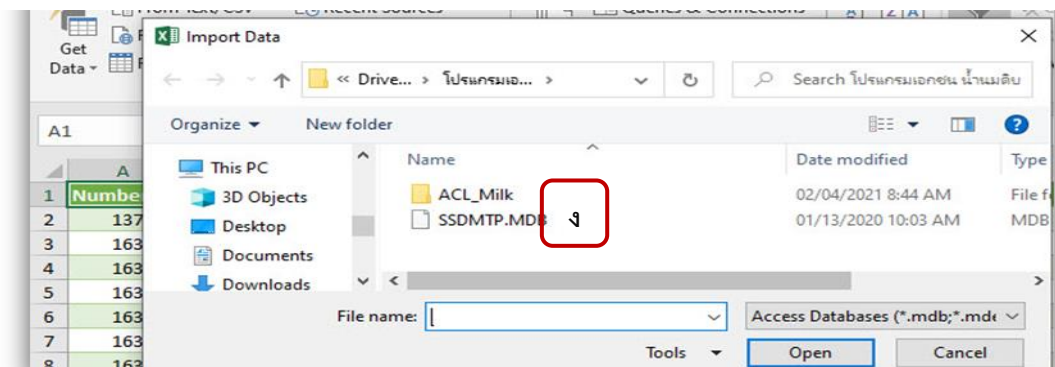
Get Data

A1

| | A |
|---|---|
| 1 | Numbe |
| 2 | 137 |
| 3 | 163 |
| 4 | 163 |
| 5 | 163 |
| 6 | 163 |
| 7 | 163 |

Import Data

« Drive... › โปรแกรมเอ... ›

Search โปรแกรมเอกชน น้ำนมดิบ

Organize ▾ New folder

This PC
3D Objects
Desktop
Documents
Downloads

| Name | Date modified | Type |
|---|---|---|
| ACL_Milk | 02/04/2021 8:44 AM | File f |
| SSDMTP.MDB | 01/13/2020 10:03 AM | MDB |

ง

File name:

Access Databases (*.mdb;*.mde

Tools ▾ Open Cancel